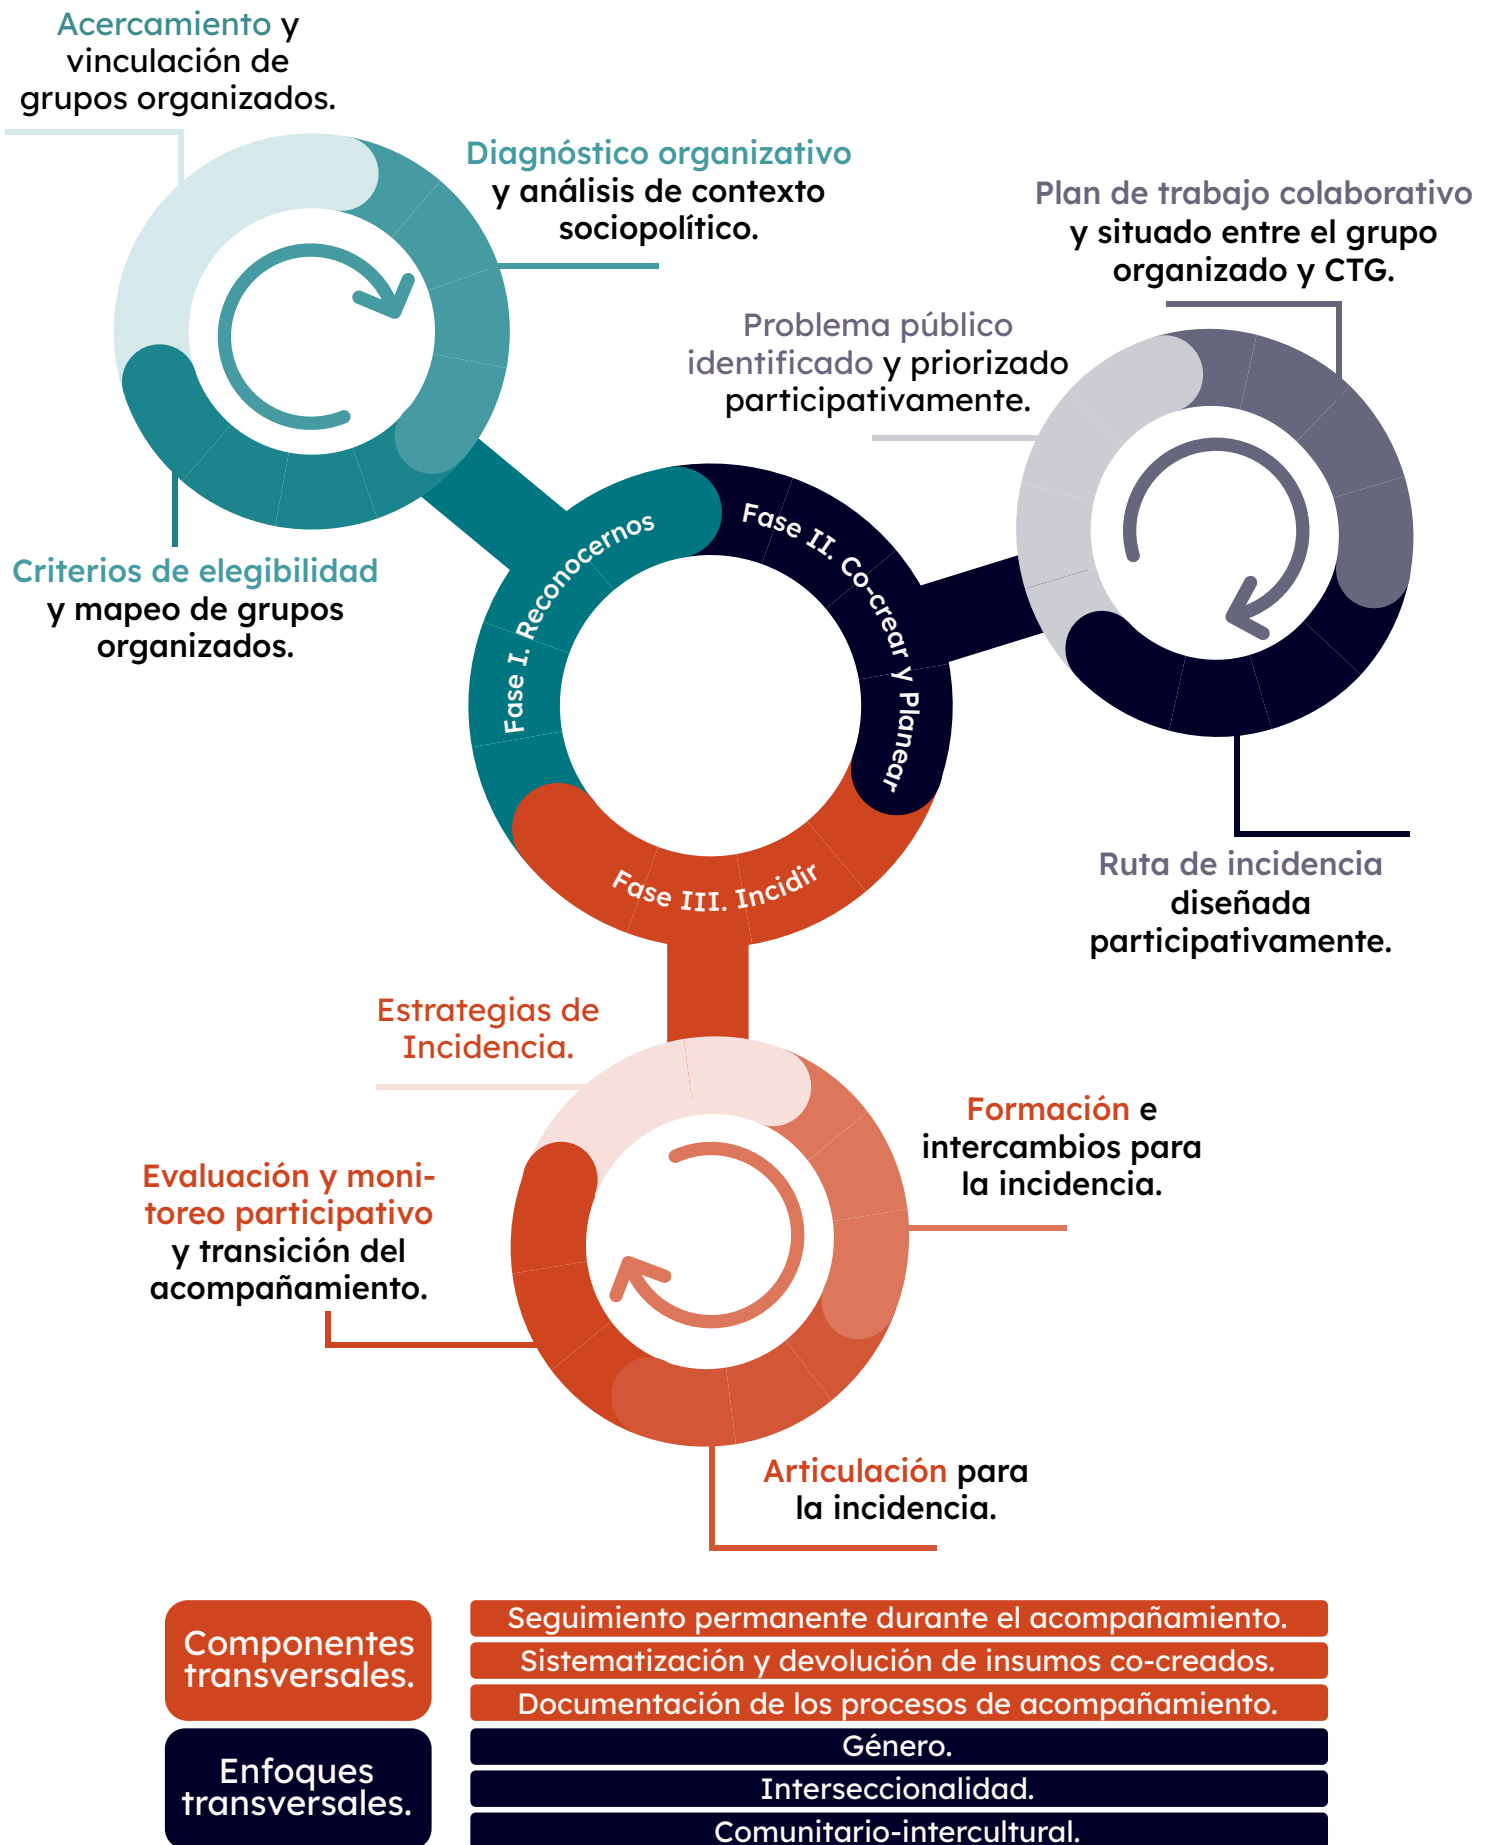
Acercamiento y vinculación de grupos organizados.

Diagnóstico organizativo y análisis de contexto sociopolítico.

Plan de trabajo colaborativo y situado entre el grupo organizado y CTG.

Problema público identificado y priorizado participativamente.

Criterios de elegibilidad y mapeo de grupos organizados.

Fase I. Reconocernos

Fase II. Co-crear y Planear

Fase III. Incidir

Ruta de incidencia diseñada participativamente.

Estrategias de Incidencia.

Formación e intercambios para la incidencia.

Evaluación y monitoreo participativo y transición del acompañamiento.

Articulación para la incidencia.

Componentes transversales.

Seguimiento permanente durante el acompañamiento.

Sistematización y devolución de insumos co-creados.

Documentación de los procesos de acompañamiento.

Enfoques transversales.

Género.

Interseccionalidad.

Comunitario-intercultural.